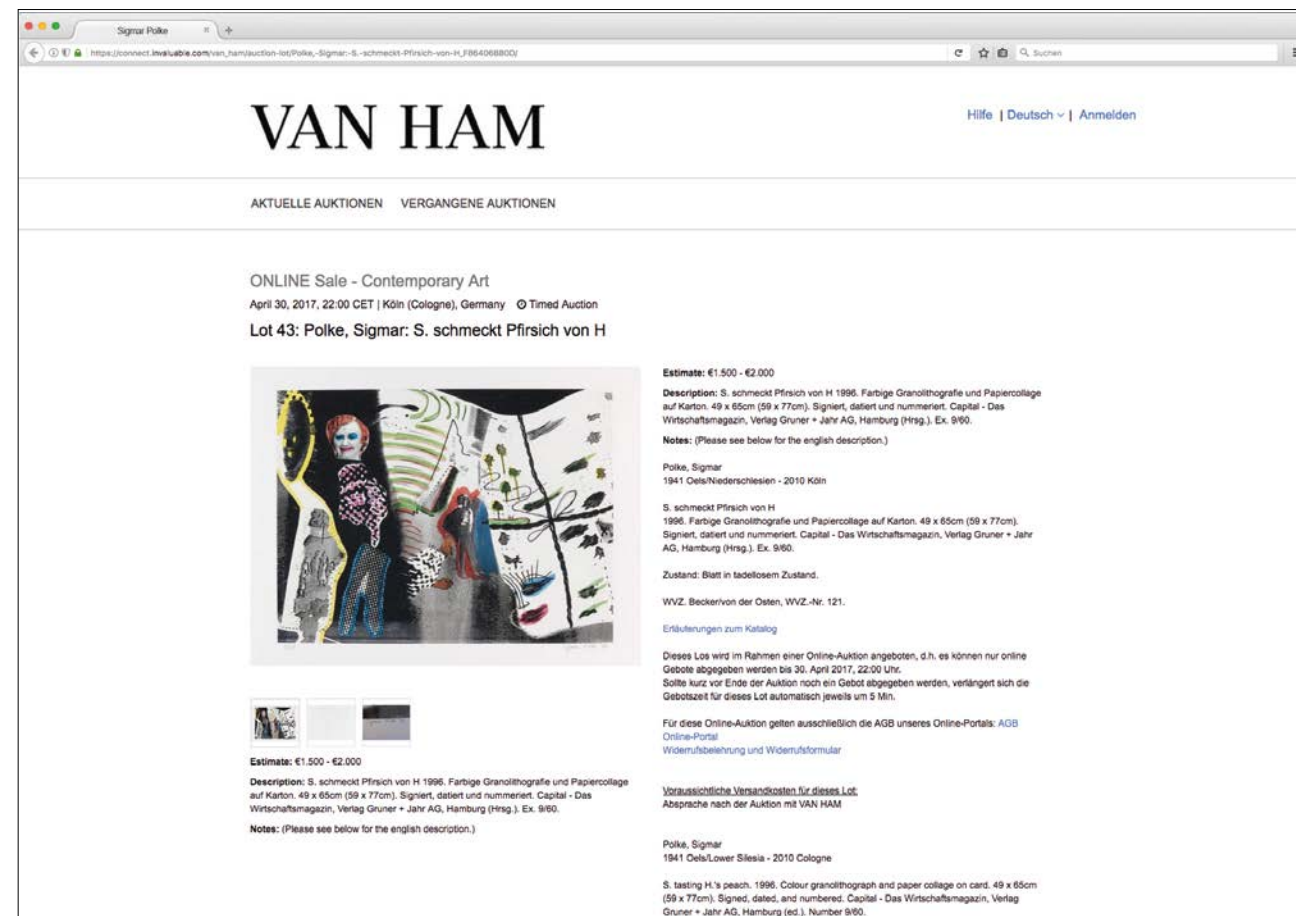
Sigmar Polke

https://connect.invaluable.com/van_ham/auction-lot/Polke,-Sigmar:-S.-schmeckt-Pfirsich-von-H_F86406B80D/

Suchen

VAN HAM

Hilfe | Deutsch | Anmelden

AKTUELLE AUKTIONEN VERGANGENE AUKTIONEN

ONLINE Sale - Contemporary Art

April 30, 2017, 22:00 CET | Köln (Cologne), Germany Timed Auction

Lot 43: Polke, Sigmar: S. schmeckt Pfirsich von H

Estimate: €1.500 - €2.000

Description: S. schmeckt Pfirsich von H 1996. Farbige Granolithografie und Papiercollage auf Karton. 49 x 65cm (59 x 77cm). Signiert, datiert und nummeriert. Capital - Das Wirtschaftsmagazin, Verlag Gruner + Jahr AG, Hamburg (Hrsg.). Ex. 9/60.

Notes: (Please see below for the english description.)

Estimate: €1.500 - €2.000

Description: S. schmeckt Pfirsich von H 1996. Farbige Granolithografie und Papiercollage auf Karton. 49 x 65cm (59 x 77cm). Signiert, datiert und nummeriert. Capital - Das Wirtschaftsmagazin, Verlag Gruner + Jahr AG, Hamburg (Hrsg.). Ex. 9/60.

Notes: (Please see below for the english description.)

Polke, Sigmar
1941 Oels/Niederschlesien - 2010 Köln

S. schmeckt Pfirsich von H
1996. Farbige Granolithografie und Papiercollage auf Karton. 49 x 65cm (59 x 77cm). Signiert, datiert und nummeriert. Capital - Das Wirtschaftsmagazin, Verlag Gruner + Jahr AG, Hamburg (Hrsg.). Ex. 9/60.

Zustand: Blatt in tadellosem Zustand.

WVZ. Becker/von der Osten, WVZ.-Nr. 121.

Erläuterungen zum Katalog

Dieses Los wird im Rahmen einer Online-Auktion angeboten, d.h. es können nur online Gebote abgegeben werden bis 30. April 2017, 22:00 Uhr.
Sollte kurz vor Ende der Auktion noch ein Gebot abgegeben werden, verlängert sich die Gebotszeit für dieses Lot automatisch jeweils um 5 Min.

Für diese Online-Auktion gelten ausschließlich die AGB unseres Online-Portals: AGB Online-Portal
Widerrufsbelehrung und Widerrufsformular

Voraussichtliche Versandkosten für dieses Lot:
Absprache nach der Auktion mit VAN HAM

Polke, Sigmar
1941 Oels/Lower Silesia - 2010 Cologne

S. tasting H.'s peach. 1996. Colour granolithograph and paper collage on card. 49 x 65cm (59 x 77cm). Signed, dated, and numbered. Capital - Das Wirtschaftsmagazin, Verlag Gruner + Jahr AG, Hamburg (ed.). Number 9/60.